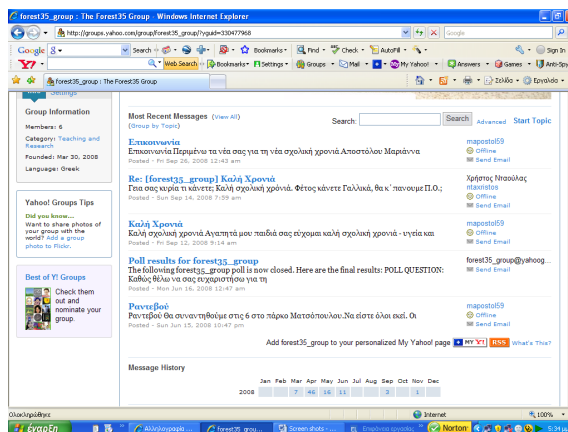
forest35_group : The Forest35 Group - Windows Internet Explorer

http://groups.yahoo.com/group/forest35_group/?yguid=330477968

Google

Search · Bookmarks · Find · Check · AutoFill · Sign In

Web Search · Bookmarks · Settings · Groups · Mail · My Yahoo! · Answers · Games · Anti-Spy

forest35_group : The Forest35 Group

Σελίδα · Εργαλεία

Settings

Group Information

Members: 6

Category: Teaching and Research

Founded: Mar 30, 2008

Language: Greek

Yahoo! Groups Tips

Did you know...
Want to share photos of your group with the world? Add a group photo to Flickr.

Best of Y! Groups

Check them out and nominate your group.

Most Recent Messages (View All)
(Group by Topic)

Search: Search Advanced Start Topic

Επικοινωνία
Επικοινωνία Περιμένω τα νέα σας για τη νέα σχολική χρονιά Αποστόλου Μαριάννα
Posted - Fri Sep 26, 2008 12:43 am

mapostol59
Offline
Send Email

Re: [forest35_group] Καλή Χρονιά
Γεια σας κυρία τι κάνετε; Καλή σχολική χρονιά. Φέτος κάνετε Γαλλικά, θα κ΄ πανουμε Π.Ο.;
Posted - Sat Sep 13, 2008 7:59 am

Χρήστος Νταούλας
ntaxristos
Offline
Send Email

Καλή Χρονιά
Καλή σχολική χρονιά Αγαπητά μου παιδιά σας εύχομαι καλή σχολική χρονιά - υγεία και
Posted - Fri Sep 12, 2008 9:14 am

mapostol59
Offline
Send Email

Poll results for forest35_group
The following forest35_group poll is now closed. Here are the final results: POLL QUESTION: Καθώς θέλω να σας ευχαριστήσω για τη
Posted - Mon Jun 16, 2008 12:47 am

forest35_group@yahoog...
Send Email

Ραντεβού
Ραντεβού θα συναντηθούμε στις 6 στο πάρκο Ματσόπουλου.Να είστε όλοι εκεί. Οι
Posted - Sun Jun 15, 2008 10:47 pm

mapostol59
Offline
Send Email

Add forest35_group to your personalized My Yahoo! page MY Y! RSS What's This?

Message History

| | Jan | Feb | Mar | Apr | May | Jun | Jul | Aug | Sep | Oct | Nov | Dec |
|---|---|---|---|---|---|---|---|---|---|---|---|---|
| 2008 | | | 7 | 46 | 16 | 11 | | | 3 | 1 | | |

Ολοκληρώθηκε

Internet

100%

έναρξη

Αλληλογραφία ...

forest35_group...

Screen shots - ...

Επιφάνεια εργασίας

Norton

5:34 μμ